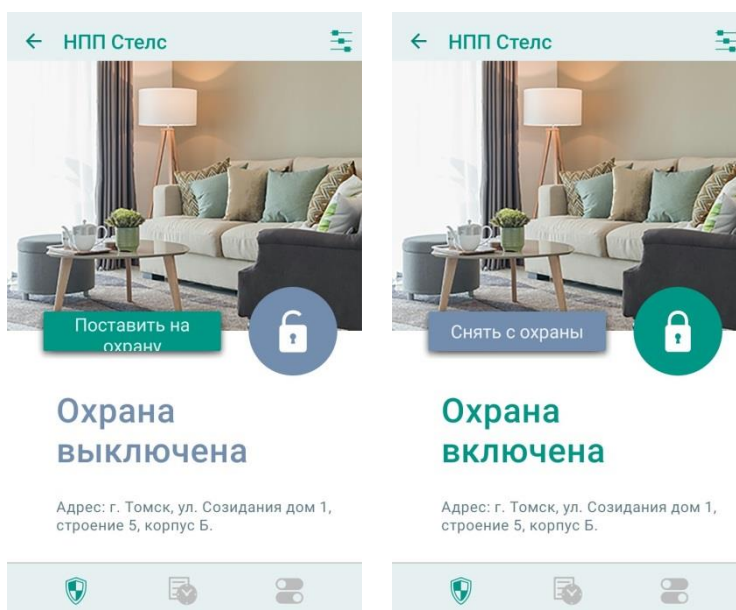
← НПП Стелс

Поставить на охрану

Охрана выключена

Адрес: г. Томск, ул. Созидания дом 1, строение 5, корпус Б.

← НПП Стелс

Снять с охраны

Охрана включена

Адрес: г. Томск, ул. Созидания дом 1, строение 5, корпус Б.